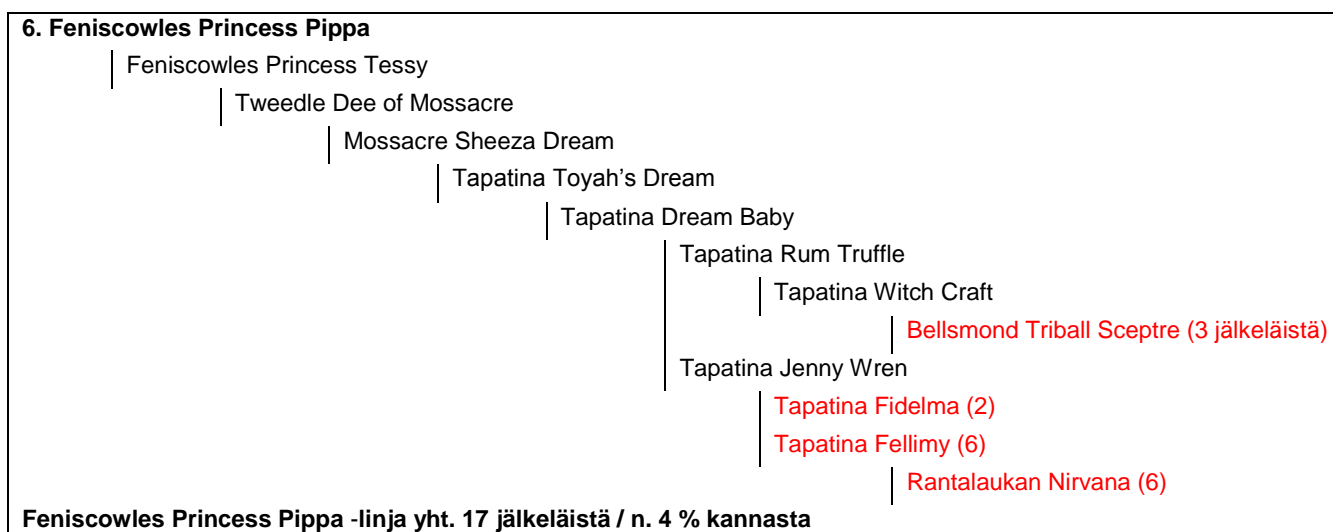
6. Feniscowles Princess Pippa

Feniscowles Princess Tessy

Tweedle Dee of Mossacre

Mossacre Sheeza Dream

Tapatina Toyah's Dream

Tapatina Dream Baby

Tapatina Rum Truffle

Tapatina Witch Craft

Bellsmond Triball Sceptre (3 jälkeläistä)

Tapatina Jenny Wren

Tapatina Fidelma (2)

Tapatina Fellimy (6)

Rantalaukan Nirvana (6)

Feniscowles Princess Pippa -linja yht. 17 jälkeläistä / n. 4 % kannasta